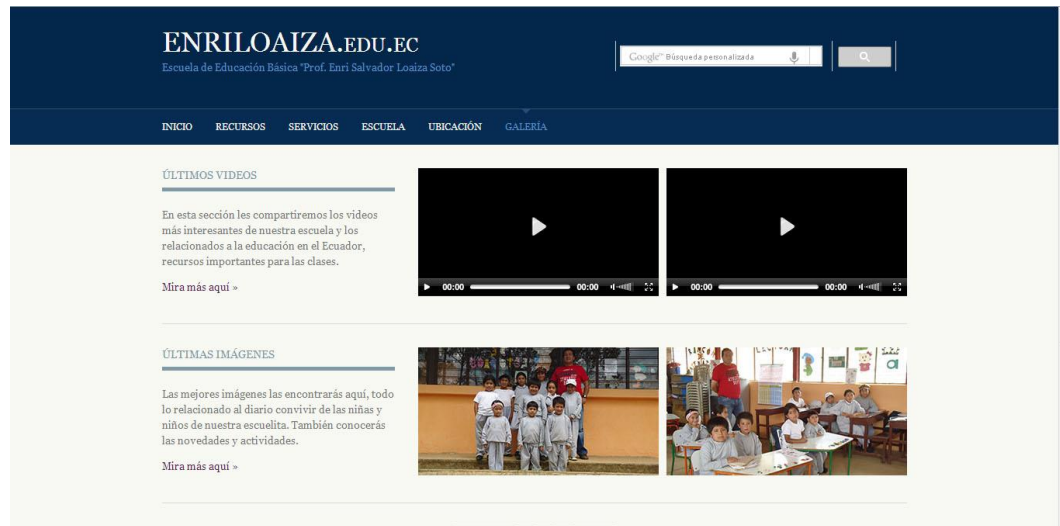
ENRILOAIZA.EDU.EC
Escuela de Educación Básica "Prof. Enri Salvador Loaiza Soto"

Google™ Búsqueda personalizada

INICIO RECURSOS SERVICIOS ESCUELA UBICACIÓN GALERÍA

ÚLTIMOS VIDEOS

En esta sección les compartiremos los videos más interesantes de nuestra escuela y los relacionados a la educación en el Ecuador, recursos importantes para las clases.

Mira más aquí »

00:00 00:00

00:00 00:00

ÚLTIMAS IMÁGENES

Las mejores imágenes las encontrarás aquí, todo lo relacionado al diario convivir de las niñas y niños de nuestra escuelita. También conocerás las novedades y actividades.

Mira más aquí »